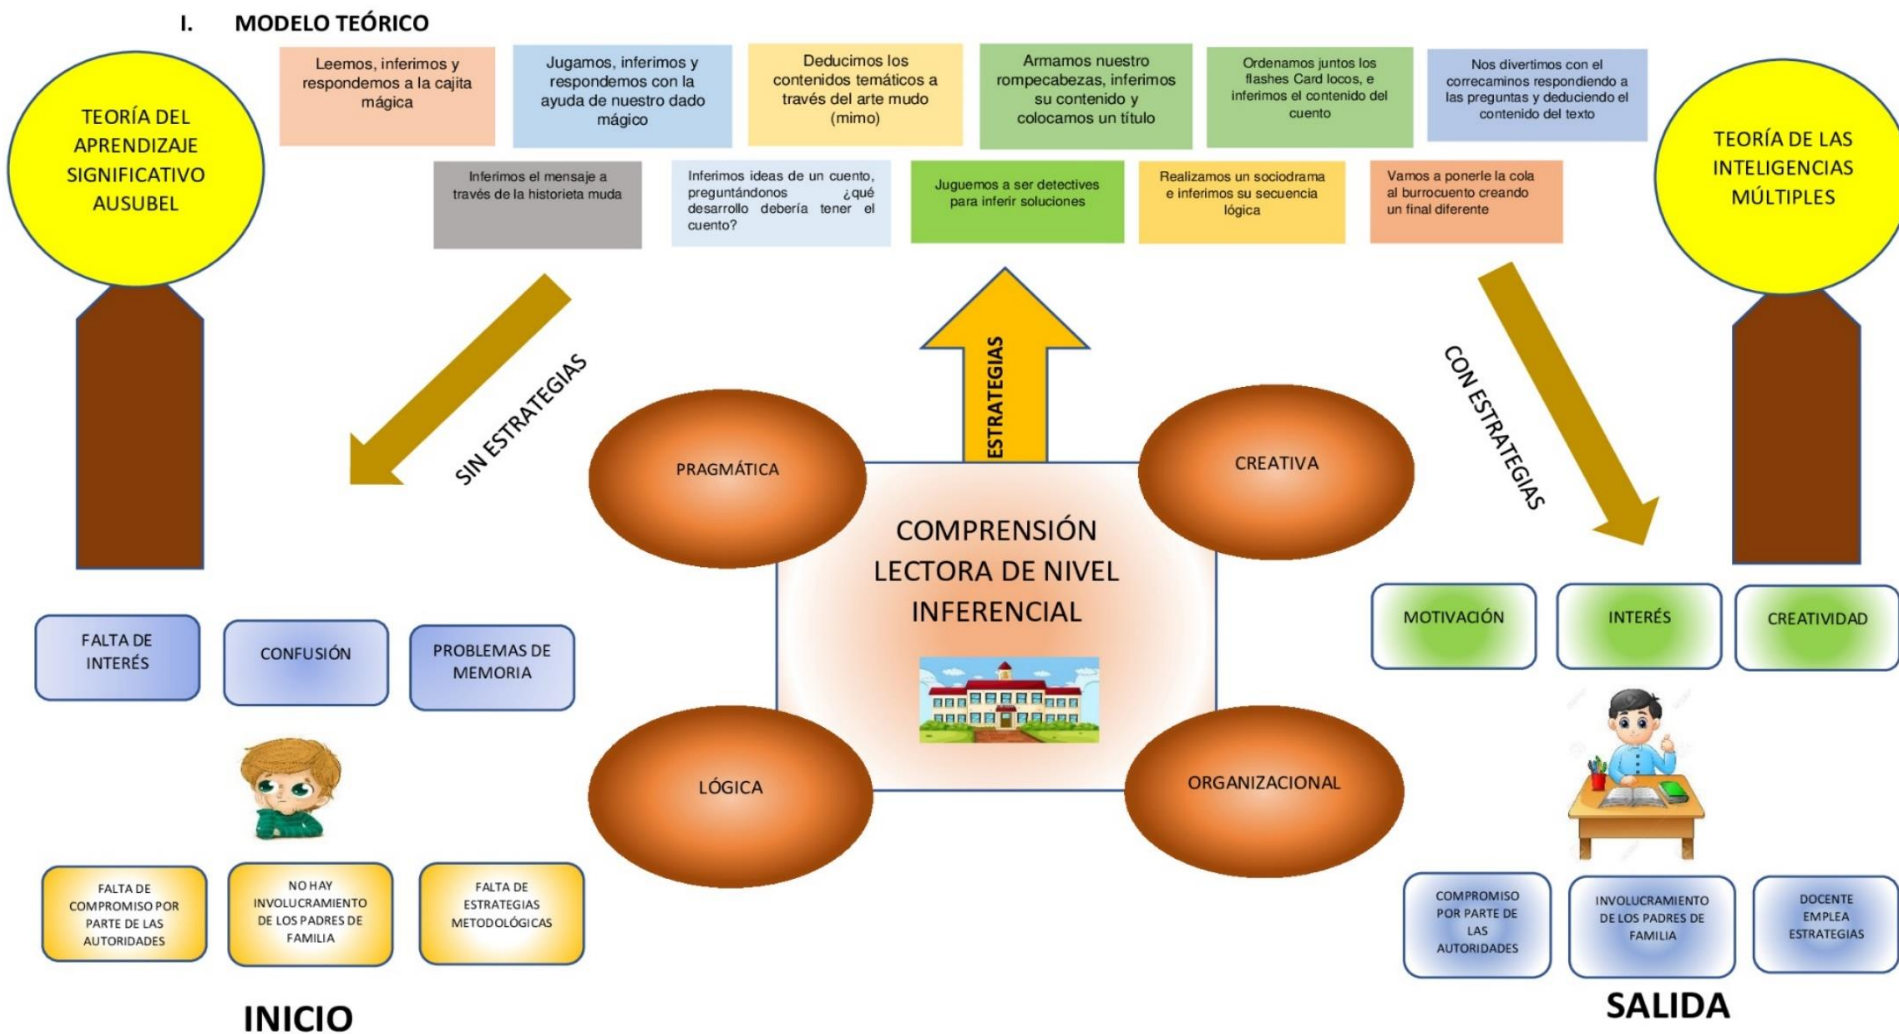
I. MODELO TEÓRICO

TEORÍA DEL APRENDIZAJE SIGNIFICATIVO AUSUBEL

Leemos, inferimos y respondemos a la cajita mágica

Jugamos, inferimos y respondemos con la ayuda de nuestro dado mágico

Deducimos los contenidos temáticos a través del arte mudo (mimo)

Armamos nuestro rompecabezas, inferimos su contenido y colocamos un título

Ordenamos juntos los flashes Card locos, e inferimos el contenido del cuento

Nos divertimos con el correcaminos respondiendo a las preguntas y deduciendo el contenido del texto

TEORÍA DE LAS INTELIGENCIAS MÚLTIPLES

Inferimos el mensaje a través de la historieta muda

Inferimos ideas de un cuento, preguntándonos ¿qué desarrollo debería tener el cuento?

Juguemos a ser detectives para inferir soluciones

Realizamos un sociodrama e inferimos su secuencia lógica

Vamos a ponerle la cola al burrocuento creando un final diferente

SIN ESTRATEGIAS

ESTRATEGIAS

CON ESTRATEGIAS

PRAGMÁTICA

CREATIVA

COMPRENSIÓN LECTORA DE NIVEL INFERENCIAL

LÓGICA

ORGANIZACIONAL

FALTA DE INTERÉS

CONFUSIÓN

PROBLEMAS DE MEMORIA

MOTIVACIÓN

INTERÉS

CREATIVIDAD

FALTA DE COMPROMISO POR PARTE DE LAS AUTORIDADES

NO HAY INVOLUCRAMIENTO DE LOS PADRES DE FAMILIA

FALTA DE ESTRATEGIAS METODOLÓGICAS

COMPROMISO POR PARTE DE LAS AUTORIDADES

INVOLUCRAMIENTO DE LOS PADRES DE FAMILIA

DOCENTE EMPLEA ESTRATEGIAS

INICIO

SALIDA